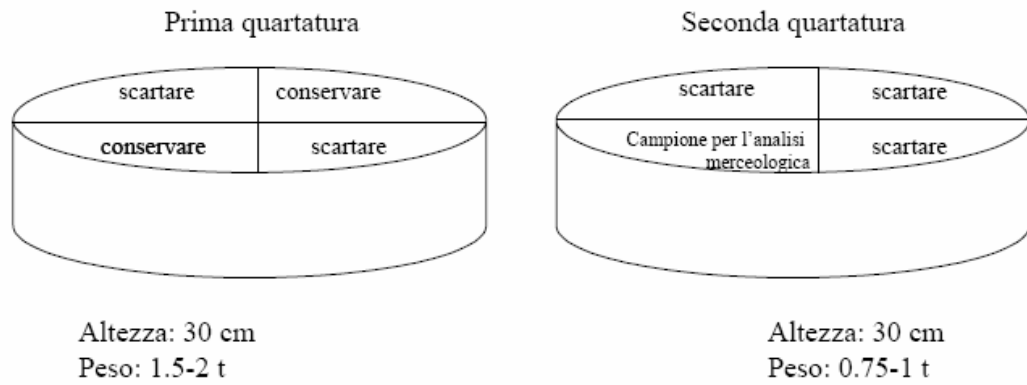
Prima quartatura

scartare
conservare
conservare
scartare

Altezza: 30 cm
Peso: 1.5-2 t

Seconda quartatura

scartare
scartare
Campione per l'analisi merceologica
scartare

Altezza: 30 cm
Peso: 0.75-1 t